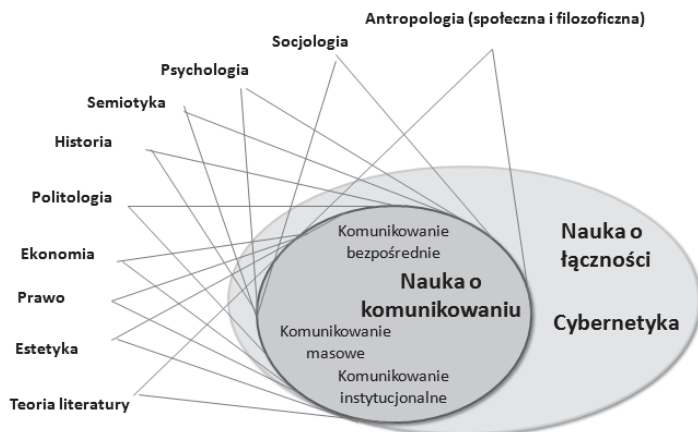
Antropologia (społeczna i filozoficzna)

Socjologia

Psychologia

Semiotyka

Historia

Politologia

Ekonomia

Prawo

Estetyka

Teoria literatury

Komunikowanie bezpośrednie

Nauka o komunikowaniu

Komunikowanie masowe

Komunikowanie instytucjonalne

Nauka o łączności

Cybernetyka